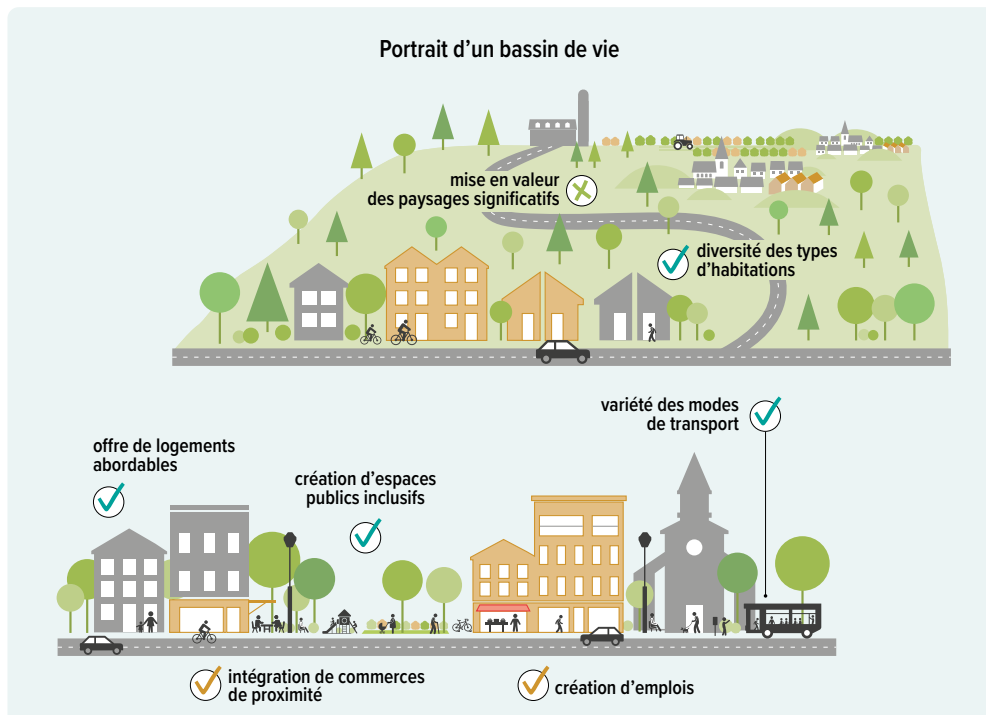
Portrait d’un bassin de vie

mise en valeur des paysages significatifs

diversité des types d’habitations

variété des modes de transport

offre de logements abordables

création d’espaces publics inclusifs

intégration de commerces de proximité

création d’emplois